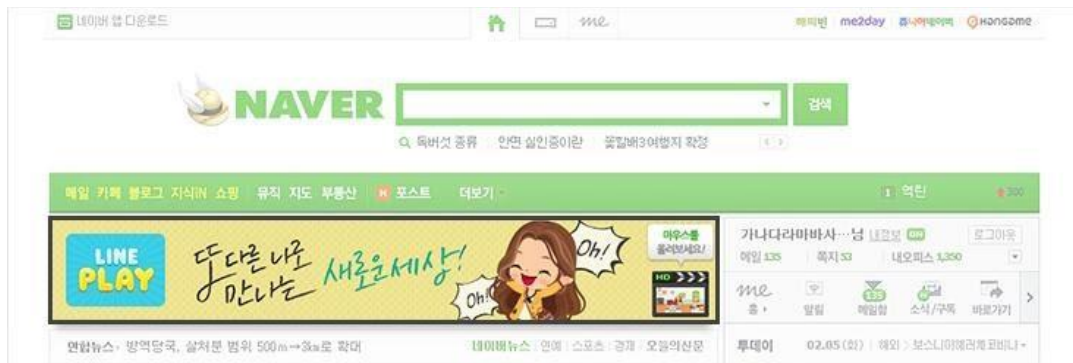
네이버 앱 다운로드

me

해피빈 me2day 쥬니어네이버 Hangame

NAVER

검색

독버섯 종류 | 안면 실인증이란 | 꽃할배3여행지 확정

메일 카페 블로그 지식iN 쇼핑 | 뮤직 지도 부동산 | N 포스트 | 더보기

1 역린

LINE PLAY

또다른 나를 만나는 새로운세상!

Oh!

Oh!

마우스를 올려보세요!

HD

가나다라마바사···님 내정보

로그아웃

메일 135 | 쪽지 53 | N오피스 1,350

me 홈 | 알림 | 메일함 | 소식/구독 | 바로가기

연합뉴스 · 방역당국, 살처분 범위 500m→3km로 확대

네이버뉴스 | 연예 | 스포츠 | 경제 | 오늘의신문

투데이 02.05 (화) | 해외 > 보스니아헤르체고비나